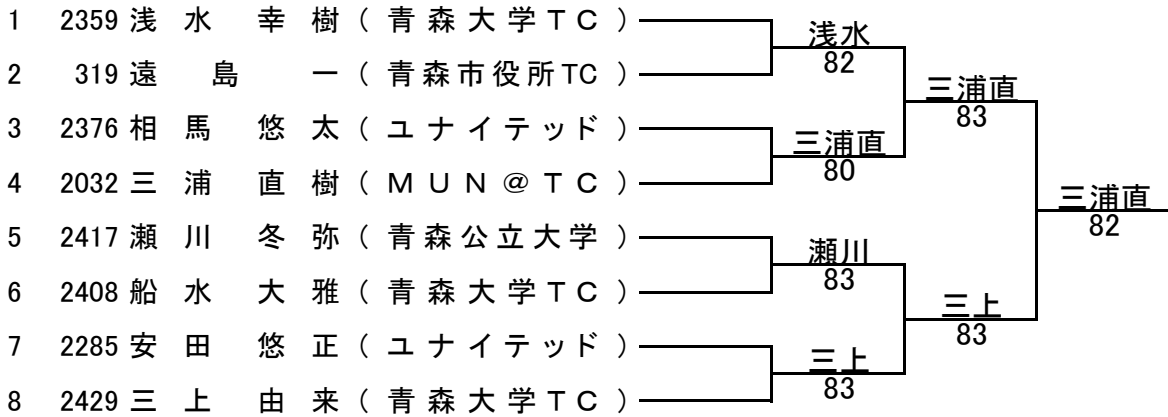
1 2359 浅 水 幸 樹 ( 青森大学TC )
2 319 遠 島 一 ( 青森市役所TC )
3 2376 相 馬 悠 太 ( ユナイテッド )
4 2032 三 浦 直 樹 ( MUN@TC )
5 2417 瀬 川 冬 弥 ( 青森公立大学 )
6 2408 船 水 大 雅 ( 青森大学TC )
7 2285 安 田 悠 正 ( ユナイテッド )
8 2429 三 上 由 来 ( 青森大学TC )

浅水
82
三浦直
80
瀬川
83
三上
83

三浦直
83
三上
83

三浦直
82